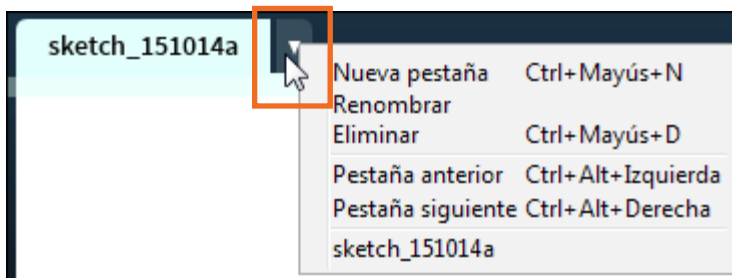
sketch_151014a

| | |
|---|---|
| Nueva pestaña | Ctrl+Mayús+N |
| Renombrar | |
| Eliminar | Ctrl+Mayús+D |
| Pestaña anterior | Ctrl+Alt+Izquierda |
| Pestaña siguiente | Ctrl+Alt+Derecha |
| sketch_151014a | |